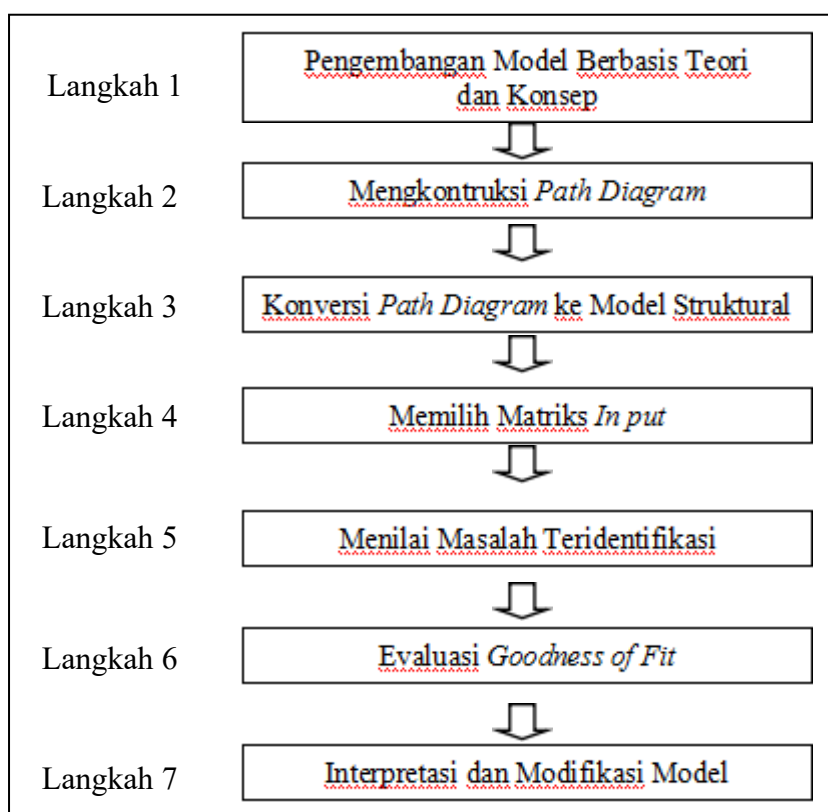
Langkah 1
Pengembangan Model Berbasis Teori dan Konsep

Langkah 2
Mengkontruksi Path Diagram

Langkah 3
Konversi Path Diagram ke Model Struktural

Langkah 4
Memilih Matriks In put

Langkah 5
Menilai Masalah Teridentifikasi

Langkah 6
Evaluasi Goodness of Fit

Langkah 7
Interpretasi dan Modifikasi Model